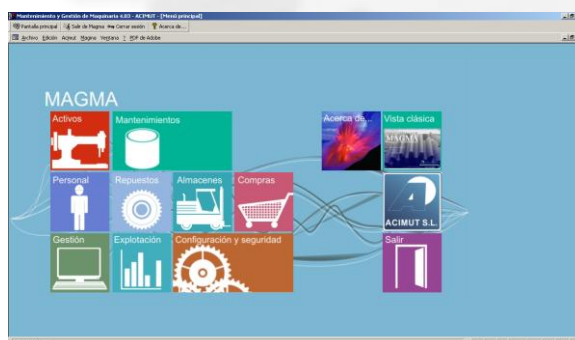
Mantenimiento y Gestión de Maquinaria 4.03 - ACIMUT - [Menú principal]

Pantalla principal | Salir de Magma | Cerrar sesión | Acerca de...

Archivo Edición Acimut Magma Ventana ? PDF de Adobe

MAGMA

Activos

Mantenimientos

Acerca de...

Vista clásica

MAGMA

Personal

Repuestos

Almacenes

Compras

ACIMUT S.L.

Gestión

Explotación

Configuración y seguridad

Salir